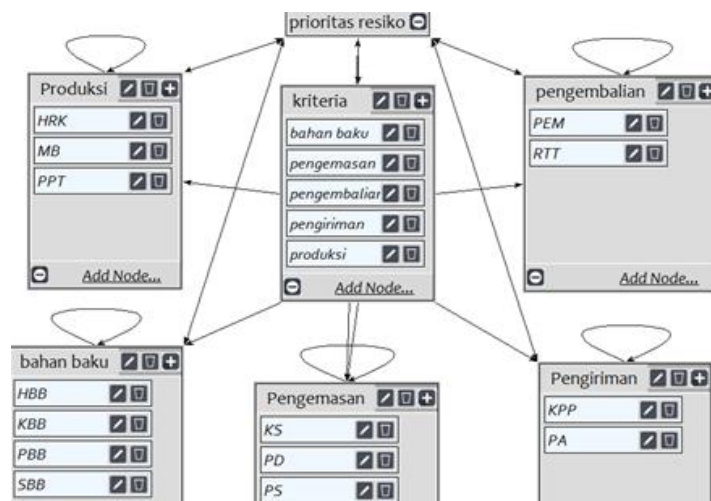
prioritas resiko

Produksi
HRK
MB
PPT
Add Node...

kriteria
bahan baku
pengemasan
pengembalian
pengiriman
produksi
Add Node...

pengembalian
PEM
RTT
Add Node...

bahan baku
HBB
KBB
PBB
SBB

Pengemasan
KS
PD
PS

Pengiriman
KPP
PA